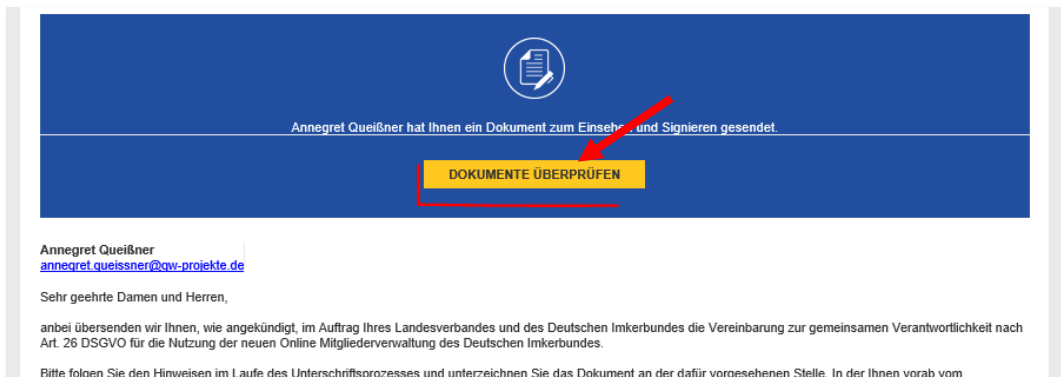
Annegret Queißner hat Ihnen ein Dokument zum Einsehen und Signieren gesendet.

DOKUMENTE ÜBERPRÜFEN

Annegret Queißner
annegret.queissner@gw-projekte.de

Sehr geehrte Damen und Herren,

anbei übersenden wir Ihnen, wie angekündigt, im Auftrag Ihres Landesverbandes und des Deutschen Imkerbundes die Vereinbarung zur gemeinsamen Verantwortlichkeit nach Art. 26 DSGVO für die Nutzung der neuen Online Mitgliederverwaltung des Deutschen Imkerbundes.

Bitte folgen Sie den Hinweisen im Laufe des Unterschriftsprozesses und unterzeichnen Sie das Dokument an der dafür vorgesehenen Stelle. In der Ihnen vorab vom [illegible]